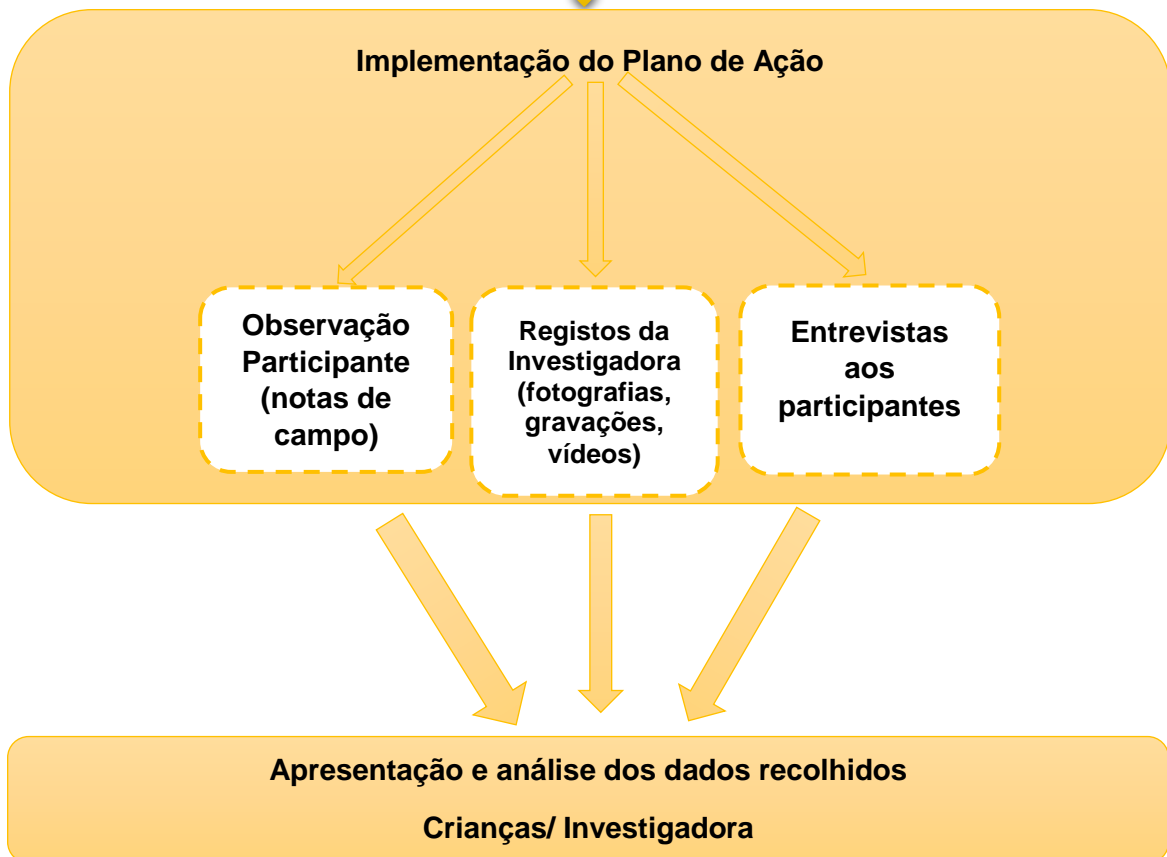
Implementação do Plano de Ação

Observação Participante (notas de campo)

Registos da Investigadora (fotografias, gravações, vídeos)

Entrevistas aos participantes

Apresentação e análise dos dados recolhidos

Crianças/ Investigadora